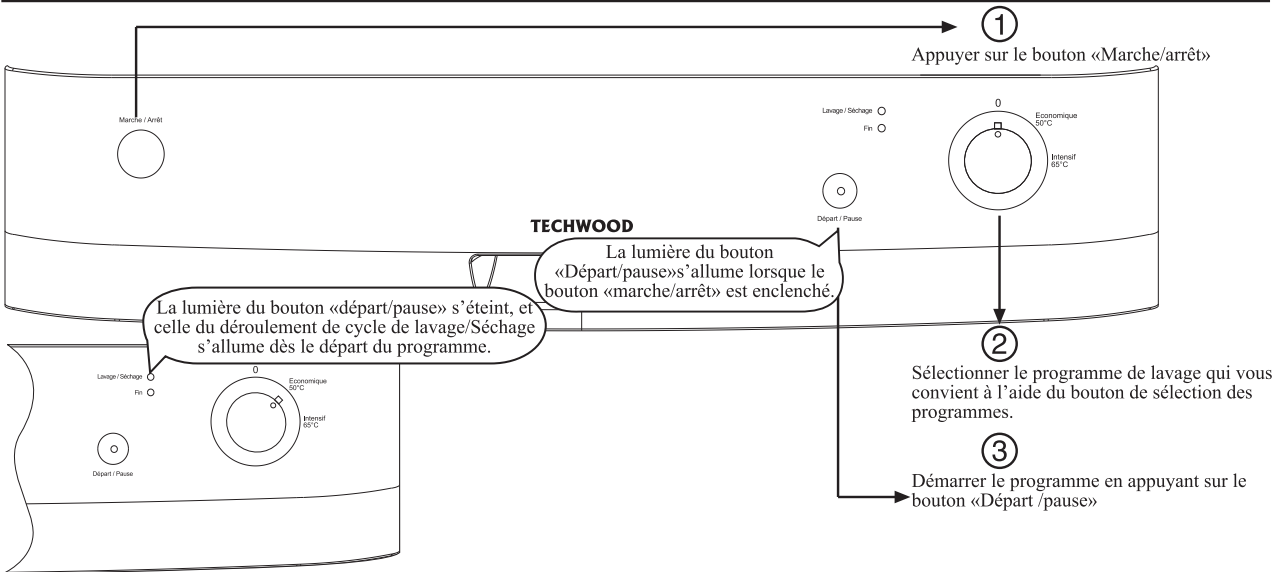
①
Appuyer sur le bouton «Marche/arrêt»

Marche / Arrêt

Lavage / Séchage
Fin

0
Economique 50°C
Intensif 65°C

Départ / Pause

TECHWOOD

La lumière du bouton «Départ/pause»s'allume lorsque le bouton «marche/arrêt» est enclenché.

La lumière du bouton «départ/pause» s'éteint, et celle du déroulement de cycle de lavage/Séchage s'allume dès le départ du programme.

Lavage / Séchage
Fin

0
Economique 50°C
Intensif 65°C

Départ / Pause

②
Sélectionner le programme de lavage qui vous convient à l'aide du bouton de sélection des programmes.

③
Démarrer le programme en appuyant sur le bouton «Départ /pause»